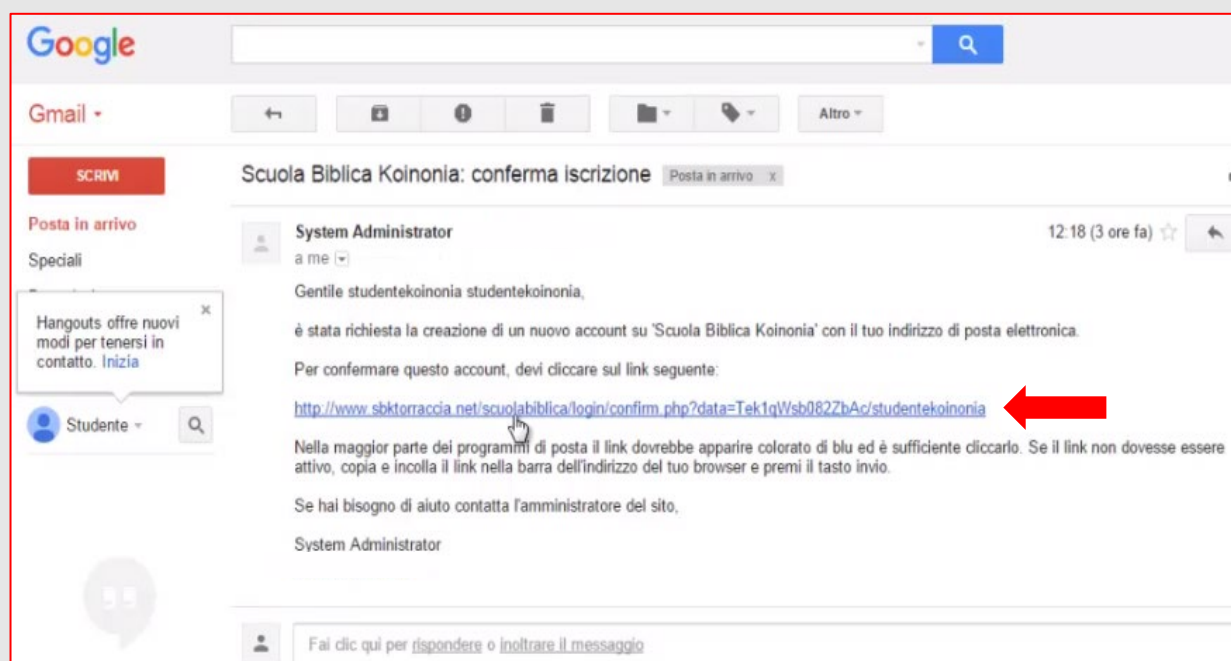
Google

Gmail

Altro

SCRIVI

Posta in arrivo

Speciali

Hangouts offre nuovi modi per tenersi in contatto. Inizia

Studente

Scuola Biblica Koinonia: conferma iscrizione Posta in arrivo x

System Administrator

a me

12:18 (3 ore fa)

Gentile studentekoinonia studentekoinonia,

è stata richiesta la creazione di un nuovo account su 'Scuola Biblica Koinonia' con il tuo indirizzo di posta elettronica.

Per confermare questo account, devi cliccare sul link seguente:

http://www.sbktorraccia.net/scuolabiblica/login/confirm.php?data=Tek1qWsb082ZbAc/studentekoinonia

Nella maggior parte dei programmi di posta il link dovrebbe apparire colorato di blu ed è sufficiente cliccarlo. Se il link non dovesse essere attivo, copia e incolla il link nella barra dell'indirizzo del tuo browser e premi il tasto invio.

Se hai bisogno di aiuto contatta l'amministratore del sito,

System Administrator

Fai clic qui per rispondere o inoltrare il messaggio